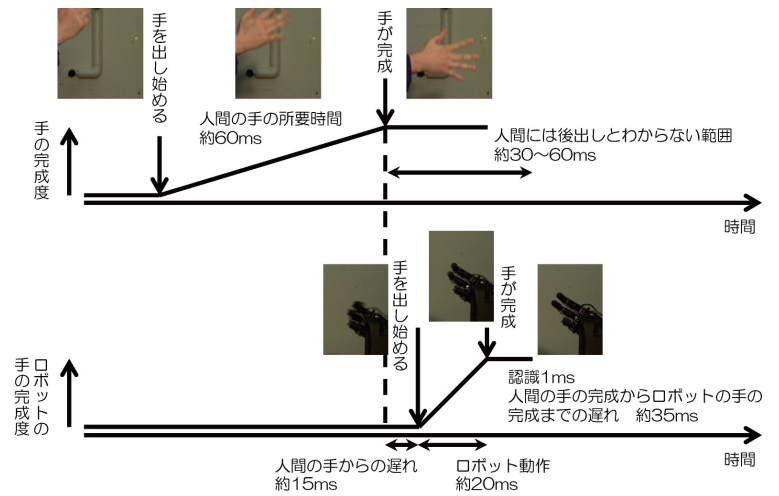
手を出し始める

手が完成

人間の手の所要時間
約60ms

手の完成度

人間には後出しとわからない範囲
約30～60ms

時間

手を出し始める

手が完成

ロボットの手の完成度

認識1ms
人間の手の完成からロボットの手の完成までの遅れ　約35ms

人間の手からの遅れ
約15ms

ロボット動作
約20ms

時間